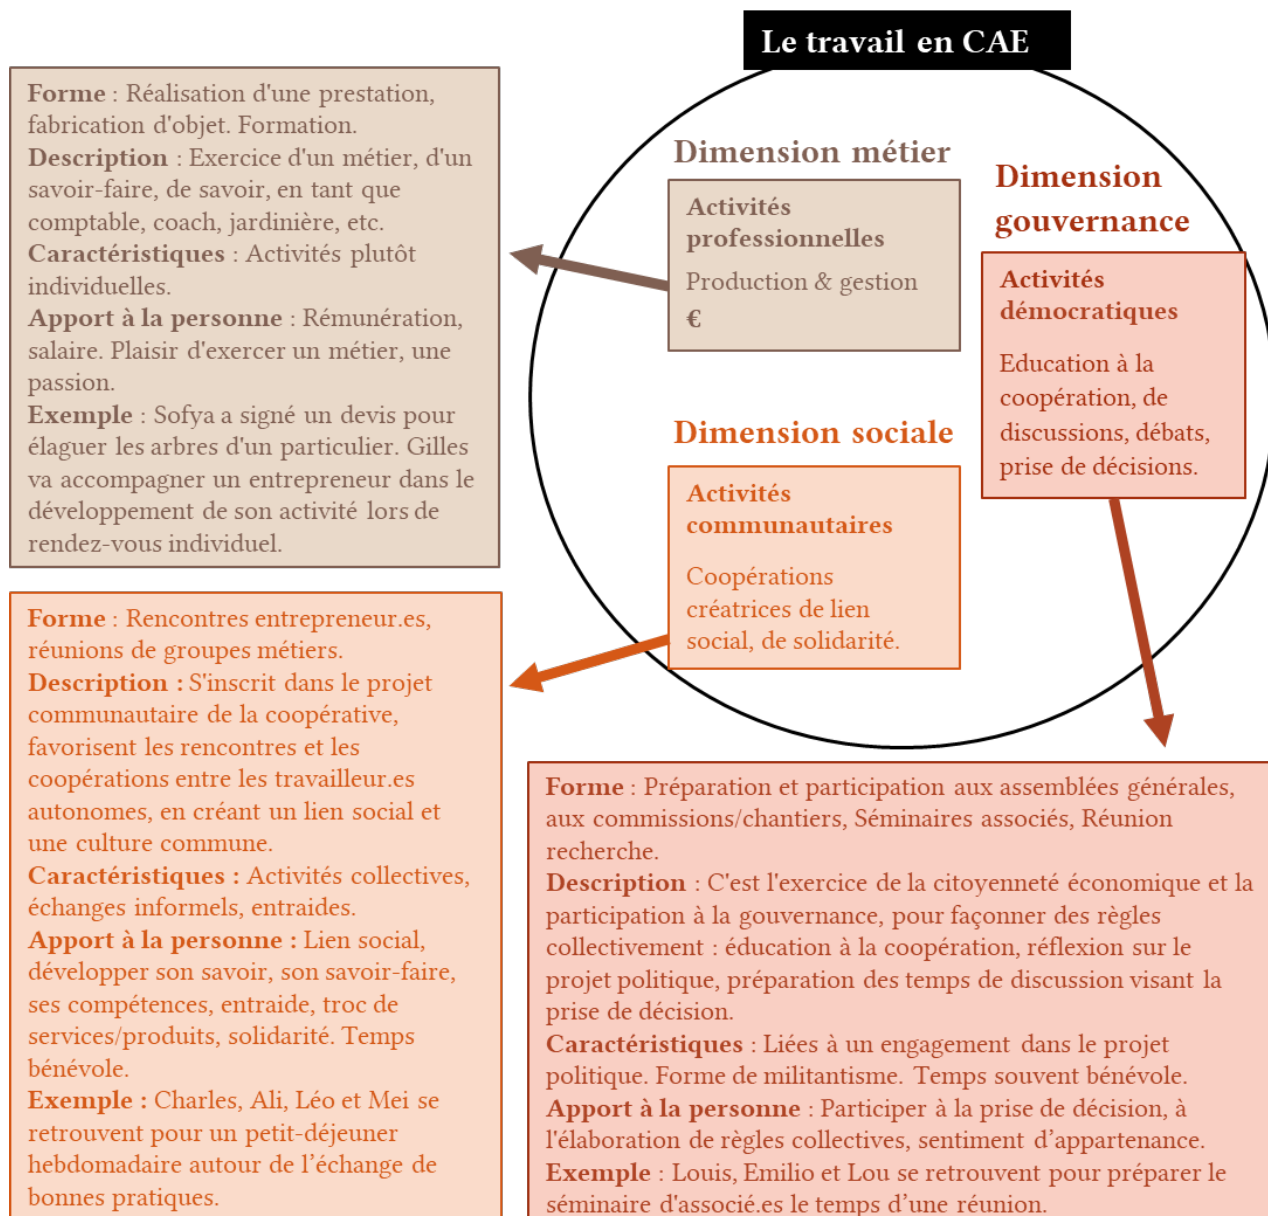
Le travail en CAE

Forme : Réalisation d'une prestation, fabrication d'objet. Formation.
Description : Exercice d'un métier, d'un savoir-faire, de savoir, en tant que comptable, coach, jardinière, etc.
Caractéristiques : Activités plutôt individuelles.
Apport à la personne : Rémunération, salaire. Plaisir d'exercer un métier, une passion.
Exemple : Sofya a signé un devis pour élaguer les arbres d'un particulier. Gilles va accompagner un entrepreneur dans le développement de son activité lors de rendez-vous individuel.

Dimension métier

Activités professionnelles

Production & gestion

€

Dimension gouvernance

Activités démocratiques

Education à la coopération, de discussions, débats, prise de décisions.

Dimension sociale

Activités communautaires

Coopérations créatrices de lien social, de solidarité.

Forme : Rencontres entrepreneur.es, réunions de groupes métiers.
Description : S'inscrit dans le projet communautaire de la coopérative, favorisent les rencontres et les coopérations entre les travailleur.es autonomes, en créant un lien social et une culture commune.
Caractéristiques : Activités collectives, échanges informels, entraides.
Apport à la personne : Lien social, développer son savoir, son savoir-faire, ses compétences, entraide, troc de services/produits, solidarité. Temps bénévole.
Exemple : Charles, Ali, Léo et Mei se retrouvent pour un petit-déjeuner hebdomadaire autour de l'échange de bonnes pratiques.

Forme : Préparation et participation aux assemblées générales, aux commissions/chantiers, Séminaires associés, Réunion recherche.
Description : C'est l'exercice de la citoyenneté économique et la participation à la gouvernance, pour façonner des règles collectivement : éducation à la coopération, réflexion sur le projet politique, préparation des temps de discussion visant la prise de décision.
Caractéristiques : Liées à un engagement dans le projet politique. Forme de militantisme. Temps souvent bénévole.
Apport à la personne : Participer à la prise de décision, à l'élaboration de règles collectives, sentiment d'appartenance.
Exemple : Louis, Emilio et Lou se retrouvent pour préparer le séminaire d'associé.es le temps d'une réunion.